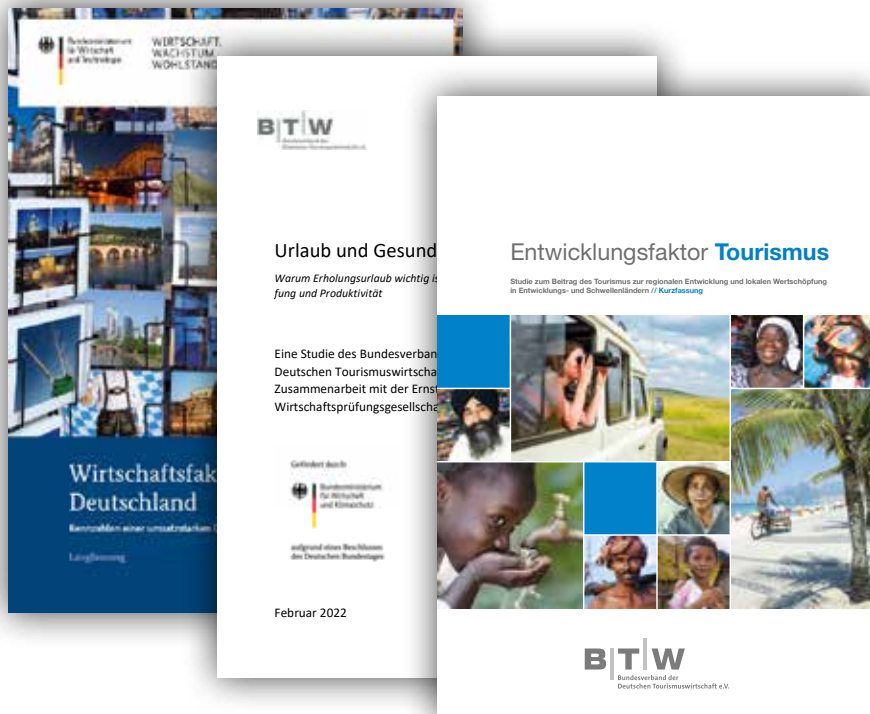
Bundesministerium für Wirtschaft und Technologie

WIRTSCHAFT. WACHSTUM. WOHLSTAND.

Wirtschaftsfak Deutschland

Kennzahlen einer umsatzstarken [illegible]

Langfassung

B|T|W

Bundesverband der Deutschen Tourismuswirtschaft e.V.

Urlaub und Gesund

Warum Erholungsurlaub wichtig is fung und Produktivität

Eine Studie des Bundesverban Deutschen Tourismuswirtscha Zusammenarbeit mit der Ernst Wirtschaftsprüfungsgesellscha

Gefördert durch

Bundesministerium für Wirtschaft und Klimaschutz

aufgrund eines Beschlusses des Deutschen Bundestages

Februar 2022

Entwicklungsfaktor Tourismus

Studie zum Beitrag des Tourismus zur regionalen Entwicklung und lokalen Wertschöpfung in Entwicklungs- und Schwellenländern // Kurzfassung

B|T|W

Bundesverband der Deutschen Tourismuswirtschaft e.V.